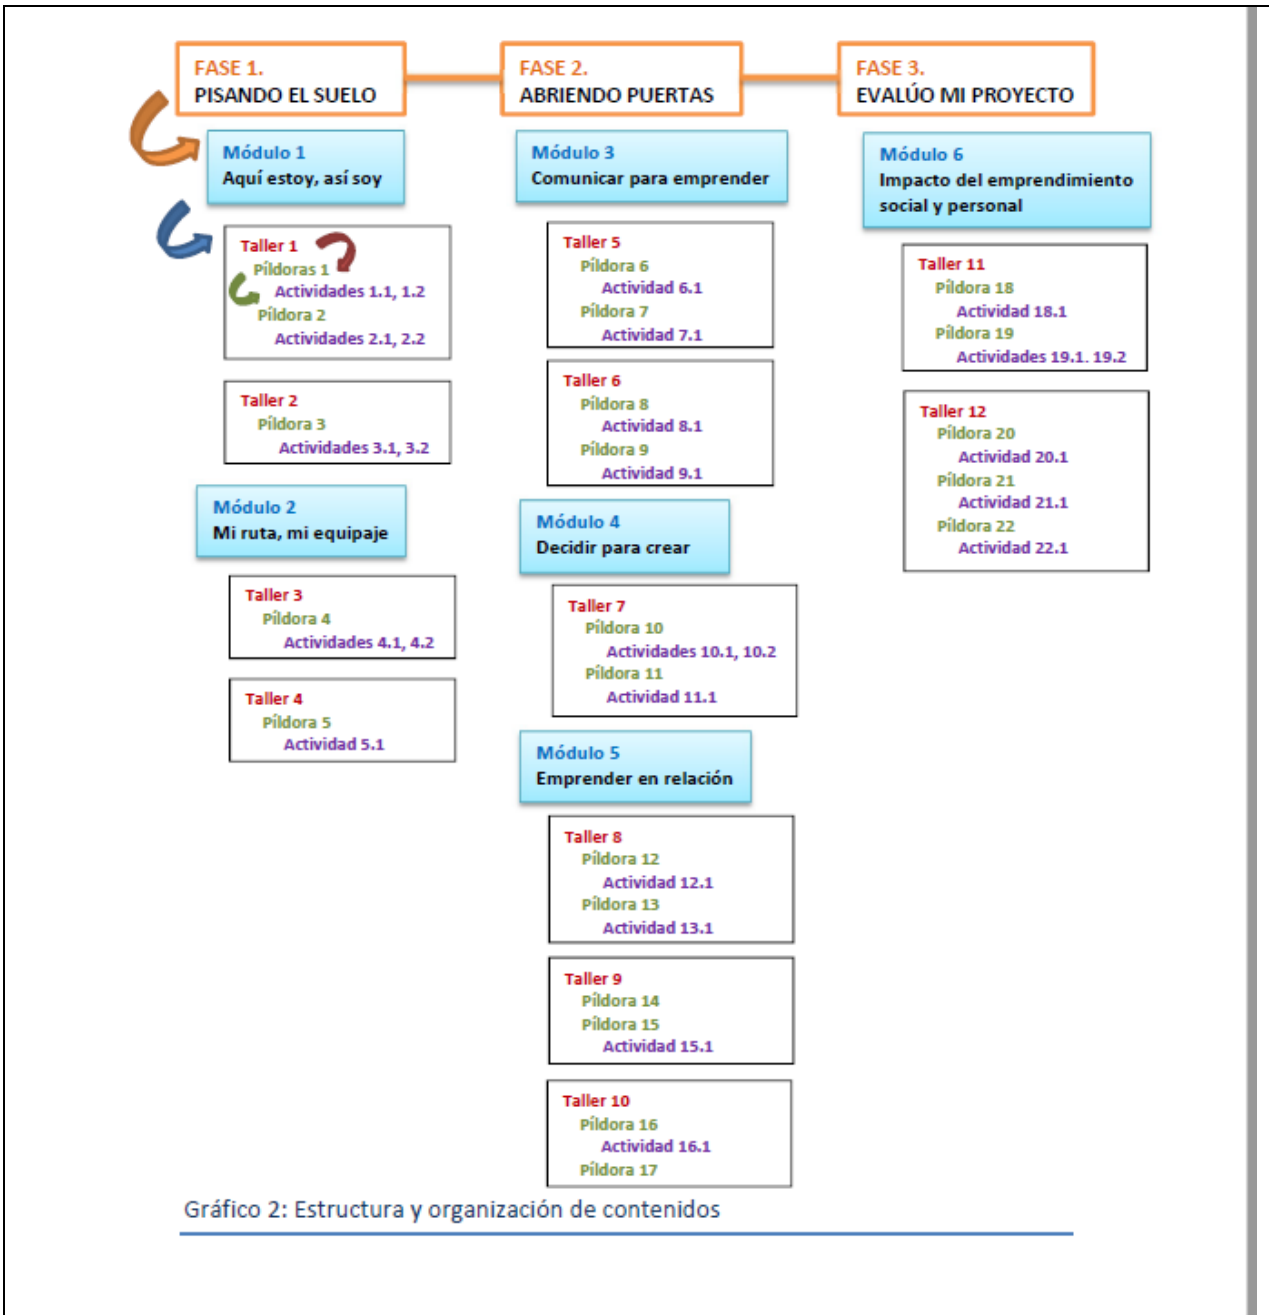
FASE 1.
PISANDO EL SUELO

Módulo 1
Aquí estoy, así soy

Taller 1
Píldoras 1
Actividades 1.1, 1.2
Píldora 2
Actividades 2.1, 2.2

Taller 2
Píldora 3
Actividades 3.1, 3.2

Módulo 2
Mi ruta, mi equipaje

Taller 3
Píldora 4
Actividades 4.1, 4.2

Taller 4
Píldora 5
Actividad 5.1

FASE 2.
ABRIENDO PUERTAS

Módulo 3
Comunicar para emprender

Taller 5
Píldora 6
Actividad 6.1
Píldora 7
Actividad 7.1

Taller 6
Píldora 8
Actividad 8.1
Píldora 9
Actividad 9.1

Módulo 4
Decidir para crear

Taller 7
Píldora 10
Actividades 10.1, 10.2
Píldora 11
Actividad 11.1

Módulo 5
Emprender en relación

Taller 8
Píldora 12
Actividad 12.1
Píldora 13
Actividad 13.1

Taller 9
Píldora 14
Píldora 15
Actividad 15.1

Taller 10
Píldora 16
Actividad 16.1
Píldora 17

FASE 3.
EVALÚO MI PROYECTO

Módulo 6
Impacto del emprendimiento social y personal

Taller 11
Píldora 18
Actividad 18.1
Píldora 19
Actividades 19.1. 19.2

Taller 12
Píldora 20
Actividad 20.1
Píldora 21
Actividad 21.1
Píldora 22
Actividad 22.1

Gráfico 2: Estructura y organización de contenidos